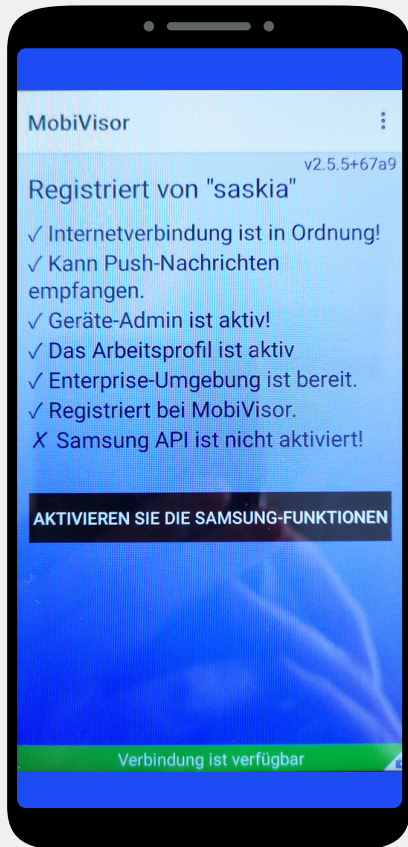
MobiVisor

v2.5.5+67a9

Registriert von "saskia"

✓ Internetverbindung ist in Ordnung!
✓ Kann Push-Nachrichten empfangen.
✓ Geräte-Admin ist aktiv!
✓ Das Arbeitsprofil ist aktiv
✓ Enterprise-Umgebung ist bereit.
✓ Registriert bei MobiVisor.
✗ Samsung API ist nicht aktiviert!

AKTIVIEREN SIE DIE SAMSUNG-FUNKTIONEN

Verbindung ist verfügbar